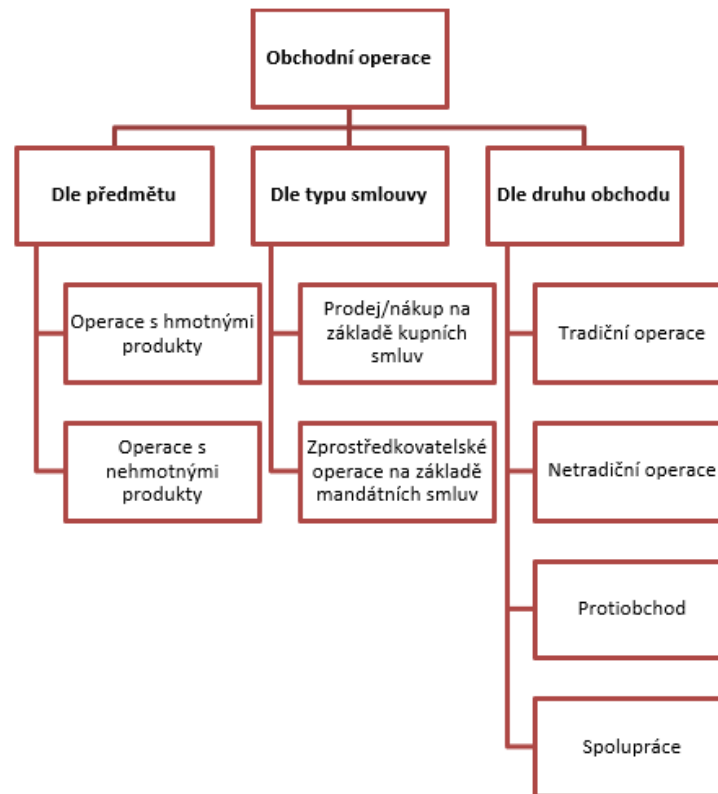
Obchodní operace

Dle předmětu

Operace s hmotnými produkty

Operace s nehmotnými produkty

Dle typu smlouvy

Prodej/nákup na základě kupních smluv

Zprostředkovatelské operace na základě mandátních smluv

Dle druhu obchodu

Tradiční operace

Netradiční operace

Protiobchod

Spolupráce